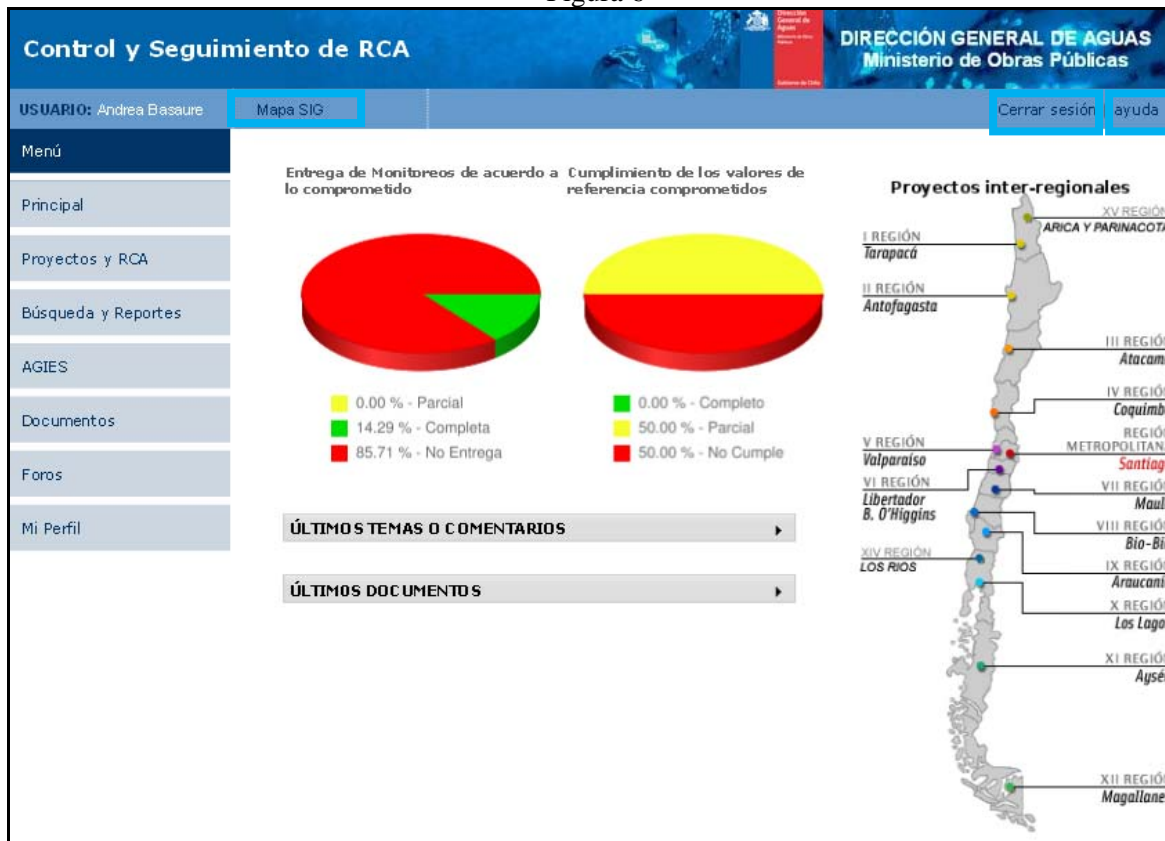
Figura 6

Control y Seguimiento de RCA

DIRECCIÓN GENERAL DE AGUAS
Ministerio de Obras Públicas

USUARIO: Andrea Basaure
Mapa SIG
Cerrar sesión
ayuda

Menú
Principal
Proyectos y RCA
Búsqueda y Reportes
AGIES
Documentos
Foros
Mi Perfil

Entrega de Monitoreos de acuerdo a lo comprometido

Cumplimiento de los valores de referencia comprometidos

0.00 % - Parcial
14.29 % - Completa
85.71 % - No Entrega

0.00 % - Completo
50.00 % - Parcial
50.00 % - No Cumple

ÚLTIMOS TEMAS O COMENTARIOS

ÚLTIMOS DOCUMENTOS

Proyectos inter-regionales

XV REGIÓN
ARICA Y PARINACOTA
I REGIÓN
Tarapacá
II REGIÓN
Antofagasta
III REGIÓ
Atacam
IV REGIÓ
Coquimb
REGIÓ
METROPOLITAN
Santiag
V REGIÓN
Valparaíso
VI REGIÓN
Libertador B. O'Higgins
VII REGIÓ
Maul
VIII REGIÓ
Bio-Bi
XIV REGIÓN
LOS RIOS
IX REGIÓ
Araucani
X REGIÓ
Los Lago
XI REGIÓ
Aysé
XII REGIÓ
Magallane